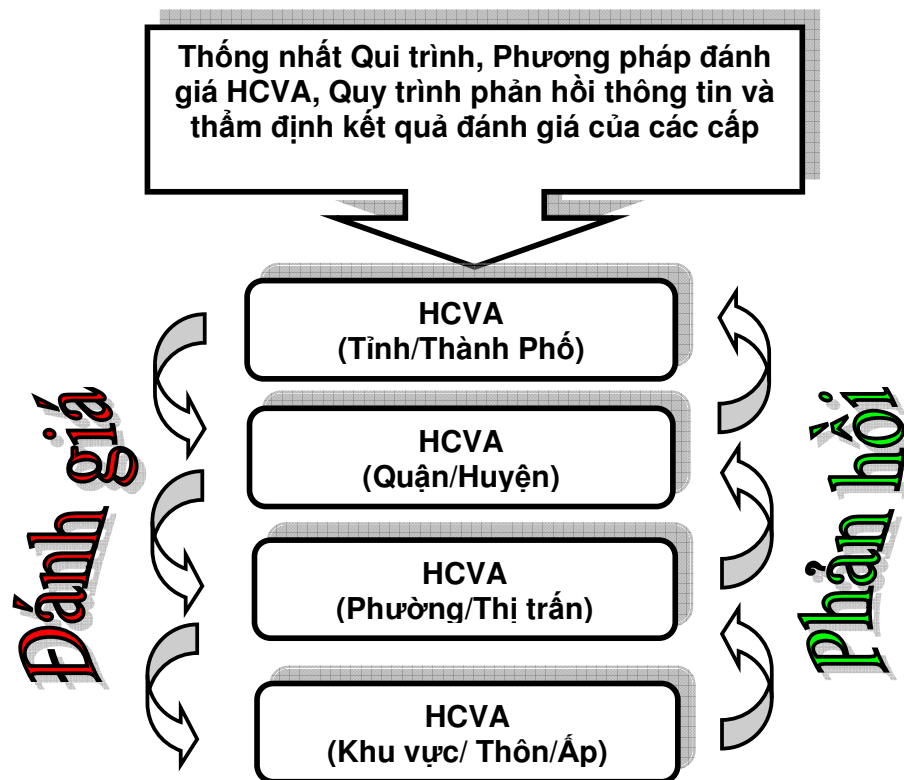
Thống nhất Qui trình, Phương pháp đánh giá HCVA, Quy trình phản hồi thông tin và thẩm định kết quả đánh giá của các cấp

HCVA
(Tỉnh/Thành Phố)

HCVA
(Quận/Huyện)

HCVA
(Phường/Thị trấn)

HCVA
(Khu vực/ Thôn/Ấp)

Đánh giá

Phản hồi